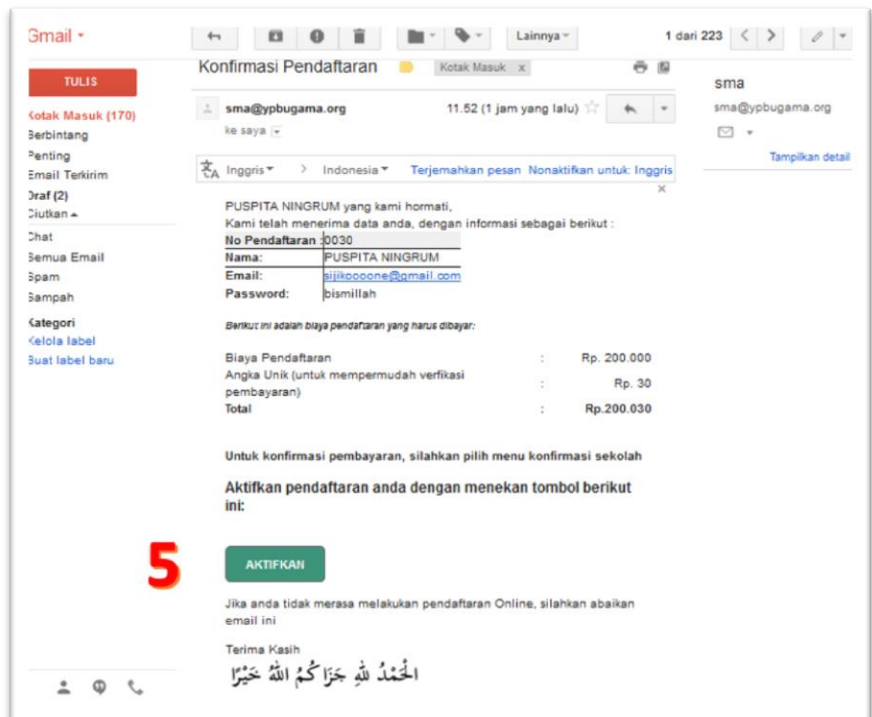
Gmail ▾

TULIS

Kotak Masuk (170)
Berbintang
Penting
Email Terkirim
Draf (2)
Ciutkan ▴
Chat
Semua Email
Spam
Sampah
Kategori
Kelola label
Buat label baru

Lainnya ▾

1 dari 223

Konfirmasi Pendaftaran Kotak Masuk x

sma@ypbugama.org
ke saya

11.52 (1 jam yang lalu)

Inggris ▾ > Indonesia ▾ Terjemahkan pesan Nonaktifkan untuk: Inggris

PUSPITA NINGRUM yang kami hormati,
Kami telah menerima data anda, dengan informasi sebagai berikut :

| No Pendaftaran : | 0030 |
|---|---|
| Nama: | PUSPITA NINGRUM |
| Email: | sijikoooone@gmail.com |
| Password: | bismillah |

Berikut ini adalah biaya pendaftaran yang harus dibayar:

| Biaya Pendaftaran | : | Rp. 200.000 |
|---|---|---|
| Angka Unik (untuk mempermudah verfikasi pembayaran) | : | Rp. 30 |
| Total | : | Rp.200.030 |

Untuk konfirmasi pembayaran, silahkan pilih menu konfirmasi sekolah

Aktifkan pendaftaran anda dengan menekan tombol berikut ini:

5

AKTIFKAN

Jika anda tidak merasa melakukan pendaftaran Online, silahkan abaikan email ini

Terima Kasih
الْحَمْدُ لِلهِ جَزَاكُمُ اللهُ خَيْرًا

sma
sma@ypbugama.org

Tampilkan detail